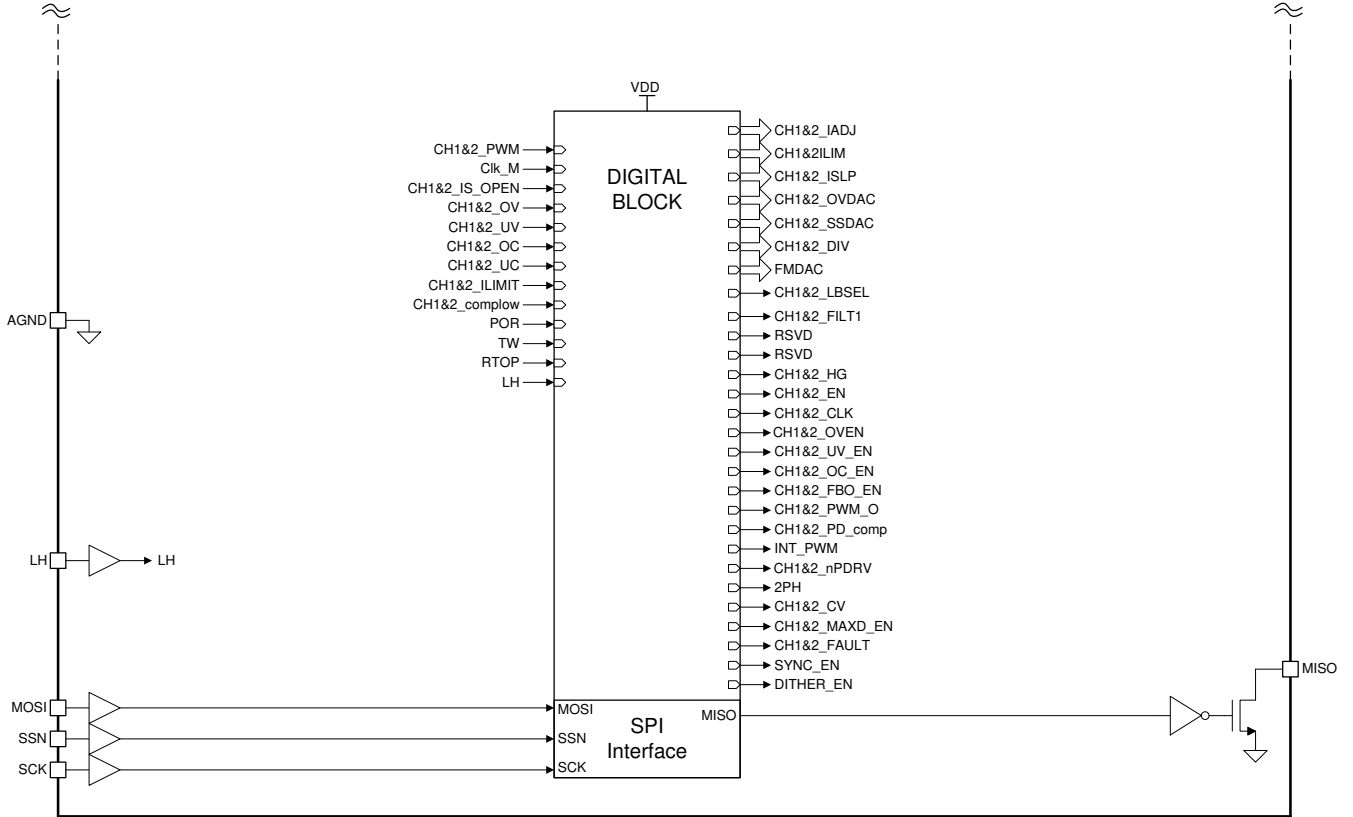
VDD

DIGITAL BLOCK

CH1&2_PWM
Clk_M
CH1&2_IS_OPEN
CH1&2_OV
CH1&2_UV
CH1&2_OC
CH1&2_UC
CH1&2_ILIMIT
CH1&2_complow
POR
TW
RTOP
LH

CH1&2_IADJ
CH1&2ILIM
CH1&2_ISLP
CH1&2_OVDAC
CH1&2_SSDAC
CH1&2_DIV
FMDAC
CH1&2_LBSEL
CH1&2_FILT1
RSVD
RSVD
CH1&2_HG
CH1&2_EN
CH1&2_CLK
CH1&2_OVEN
CH1&2_UV_EN
CH1&2_OC_EN
CH1&2_FBO_EN
CH1&2_PWM_O
CH1&2_PD_comp
INT_PWM
CH1&2_nPDRV
2PH
CH1&2_CV
CH1&2_MAXD_EN
CH1&2_FAULT
SYNC_EN
DITHER_EN

AGND

LH
LH

MOSI
SSN
SCK

MOSI
SSN
SCK
SPI Interface
MISO

MISO